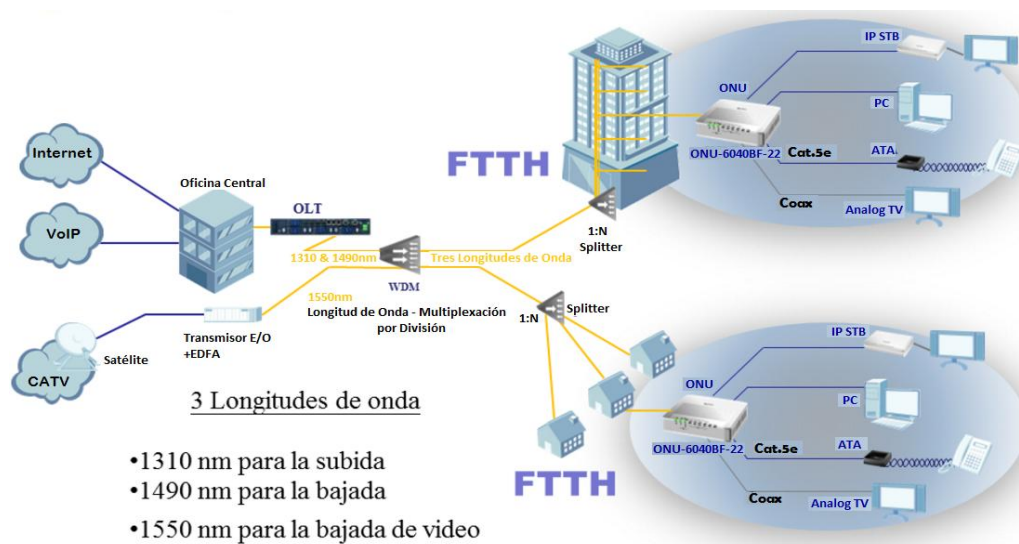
Internet

VoIP

CATV

Satélite

Oficina Central

OLT

1310 & 1490nm

1550nm

Transmisor E/O +EDFA

WDM

Longitud de Onda - Multiplexación por División

Tres Longitudes de Onda

FTTH

1:N Splitter

1:N

Splitter

IP STB

ONU

PC

ONU-6040BF-22

Cat.5e

ATA

Coax

Analog TV

IP STB

ONU

PC

ONU-6040BF-22

Cat.5e

ATA

Coax

Analog TV

FTTH

3 Longitudes de onda

•1310 nm para la subida
•1490 nm para la bajada
•1550 nm para la bajada de video